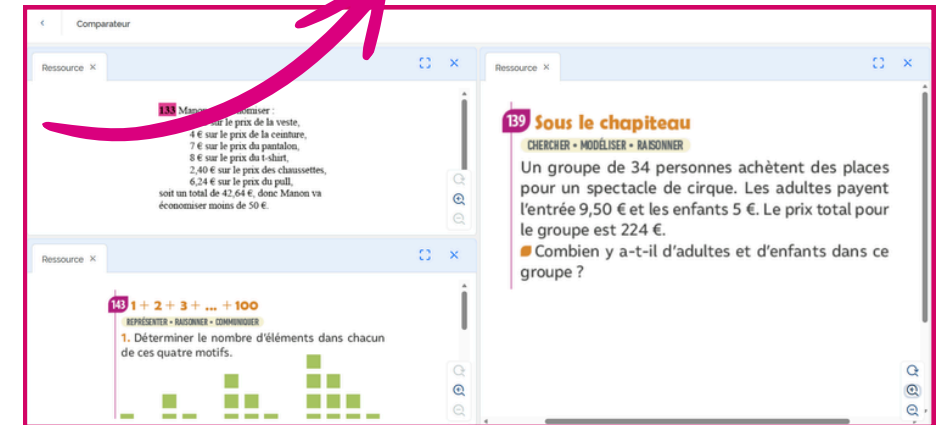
Comparateur

Ressource ×

133 Manon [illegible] économiser :
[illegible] sur le prix de la veste,
4 € sur le prix de la ceinture,
7 € sur le prix du pantalon,
8 € sur le prix du t-shirt,
2,40 € sur le prix des chaussettes,
6,24 € sur le prix du pull,
soit un total de 42,64 €, donc Manon va économiser moins de 50 €.

Ressource ×

143 1 + 2 + 3 + ... + 100
REPRÉSENTER • RAISONNER • COMMUNIQUER
1. Déterminer le nombre d'éléments dans chacun de ces quatre motifs.

Ressource ×

139 Sous le chapiteau
CHERCHER • MODÉLISER • RAISONNER
Un groupe de 34 personnes achètent des places pour un spectacle de cirque. Les adultes payent l'entrée 9,50 € et les enfants 5 €. Le prix total pour le groupe est 224 €.
Combien y a-t-il d'adultes et d'enfants dans ce groupe ?